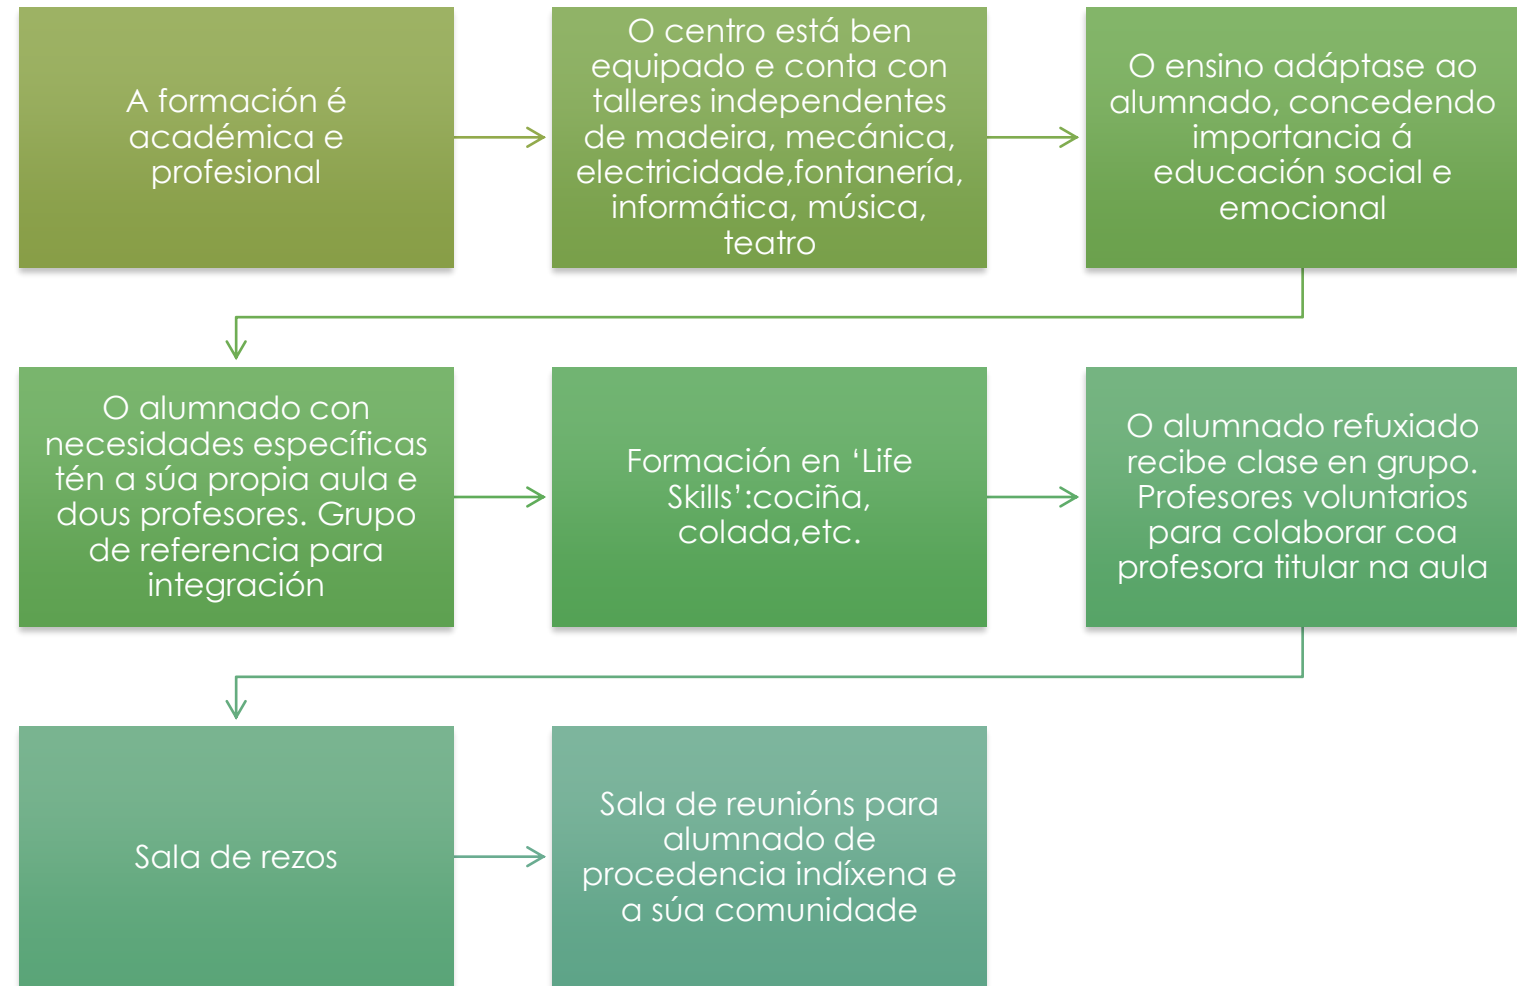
A formación é académica e profesional

O centro está ben equipado e conta con talleres independentes de madeira, mecánica, electricidade,fontanería, informática, música, teatro

O ensino adáptase ao alumnado, concedendo importancia á educación social e emocional

O alumnado con necesidades específicas tén a súa propia aula e dous profesores. Grupo de referencia para integración

Formación en ‘Life Skills’:cociña, colada,etc.

O alumnado refuxiado recibe clase en grupo. Profesores voluntarios para colaborar coa profesora titular na aula

Sala de rezos

Sala de reunións para alumnado de procedencia indíxena e a súa comunidade